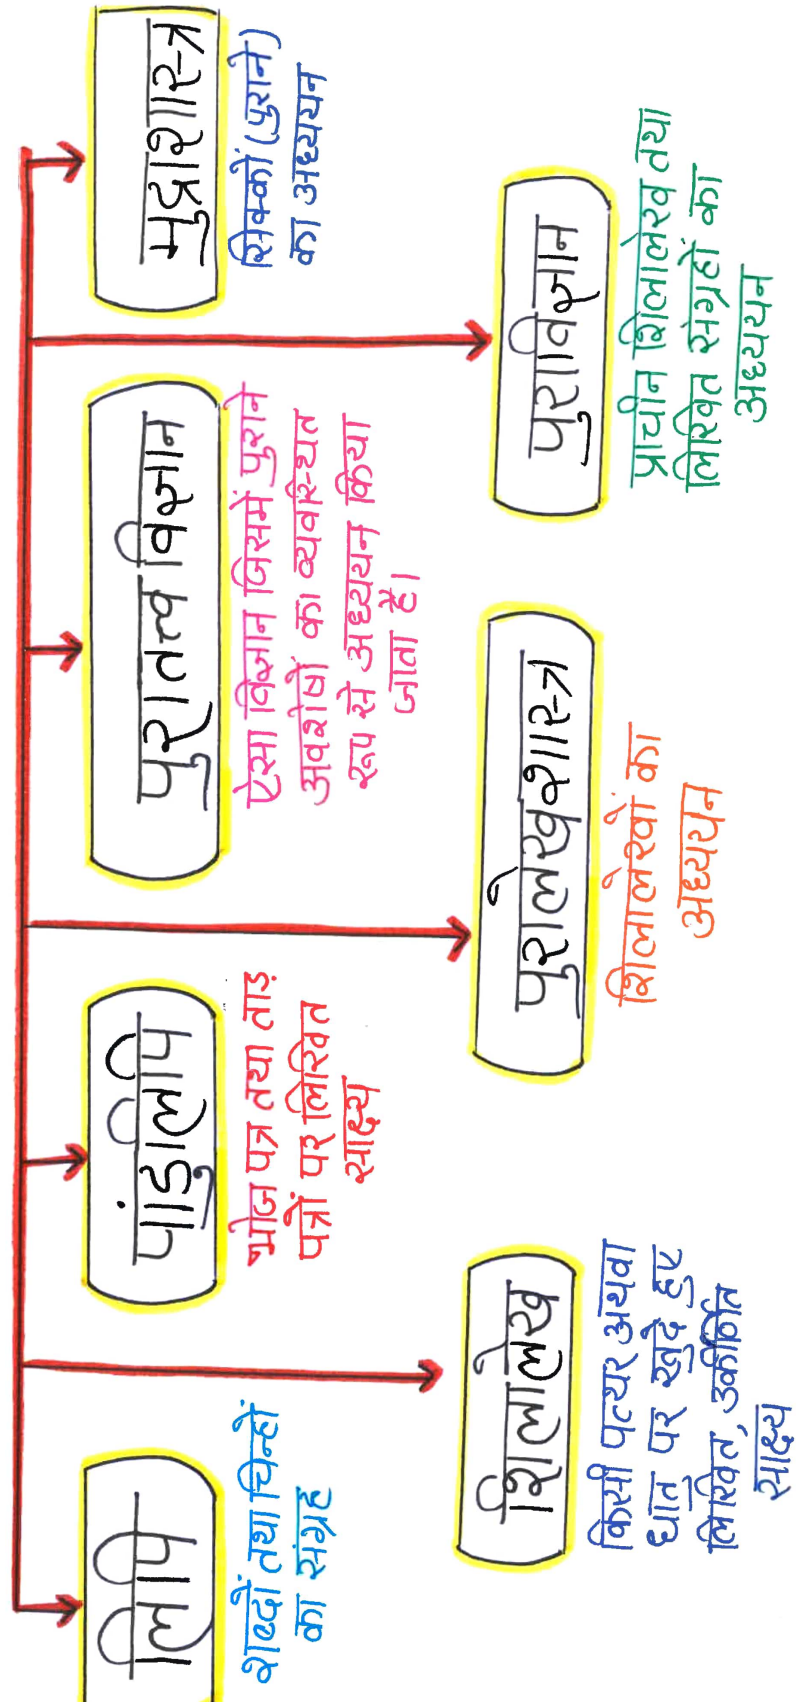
लिपि
शब्दों तथा चिन्हों का संग्रह

शिलालेख
किसी पत्थर अथवा धातु पर खुदे हुए लिखित, उत्कीर्णित साक्ष्य

पांडुलिपि
भोज पत्र तथा ताड़ पत्रों पर लिखित साक्ष्य

पुरालेखशास्त्र
शिलालेखों का अध्ययन

पुरातत्व विज्ञान
ऐसा विज्ञान जिसमें पुराने अवशेषों का व्यवस्थित रूप से अध्ययन किया जाता है।

पुराविज्ञान
प्राचीन शिलालेख तथा लिखित संग्रहों का अध्ययन

मुद्राशास्त्र
सिक्कों (पुराने) का अध्ययन